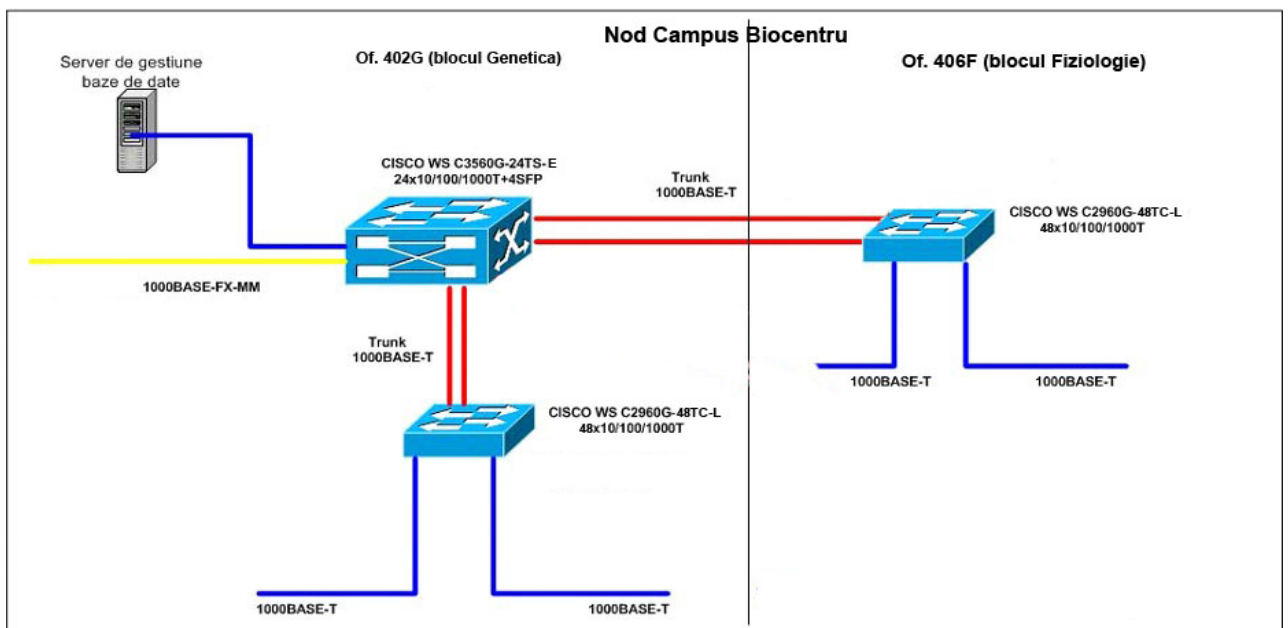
Nod Campus Biocentru

Server de gestiune baze de date

Of. 402G (blocul Genetica)

Of. 406F (blocul Fiziologie)

CISCO WS C3560G-24TS-E
24x10/100/1000T+4SFP

Trunk
1000BASE-T

CISCO WS C2960G-48TC-L
48x10/100/1000T

1000BASE-FX-MM

Trunk
1000BASE-T

1000BASE-T

1000BASE-T

CISCO WS C2960G-48TC-L
48x10/100/1000T

1000BASE-T

1000BASE-T